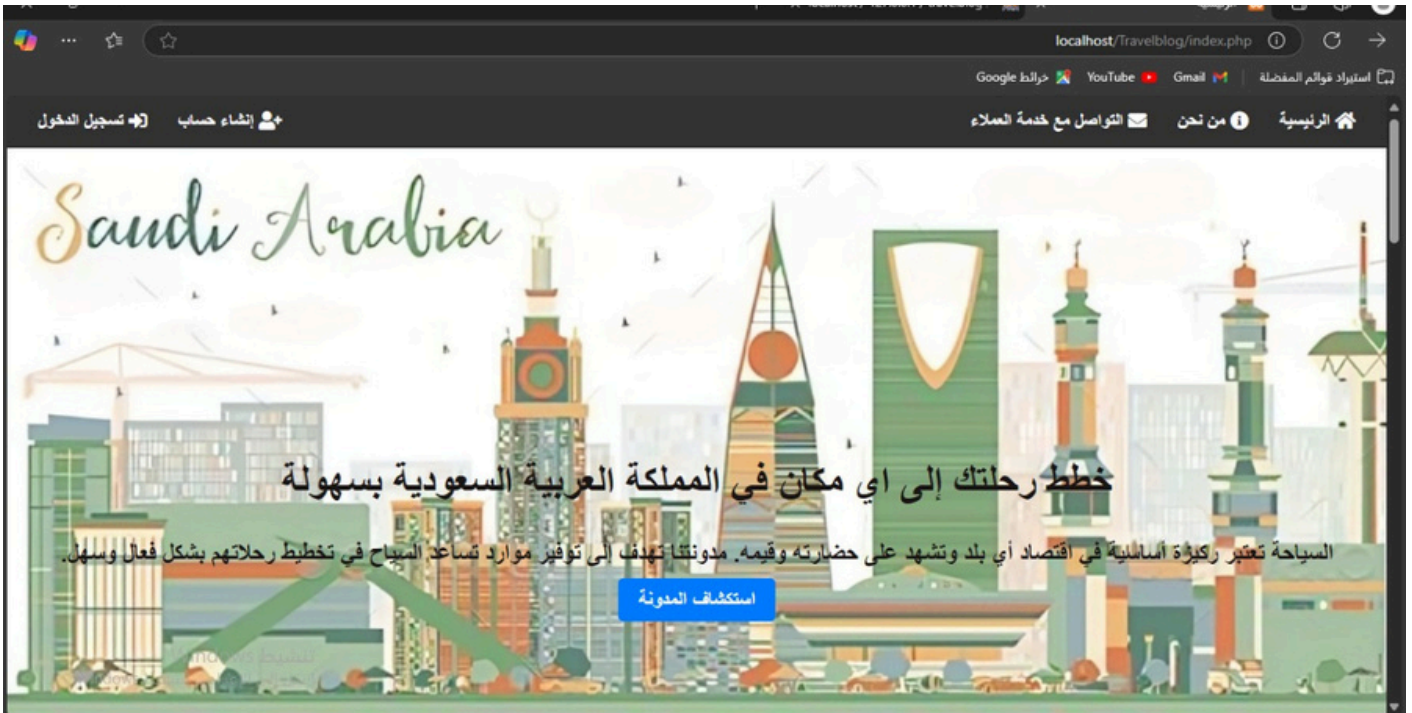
localhost/Travelblog/index.php

استيراد قوائم المفضلة Gmail YouTube خرائط Google

الرئيسية من نحن التواصل مع خدمة العملاء

إنشاء حساب تسجيل الدخول

Saudi Arabia

خطط رحلتك إلى اي مكان في المملكة العربية السعودية بسهولة

السياحة تعتبر ركيزة أساسية في اقتصاد أي بلد وتشهد على حضارته وقيمه. مدونتنا تهدف إلى توفير موارد تساعد السياح في تخطيط رحلاتهم بشكل فعال وسهل.

استكشاف المدونة